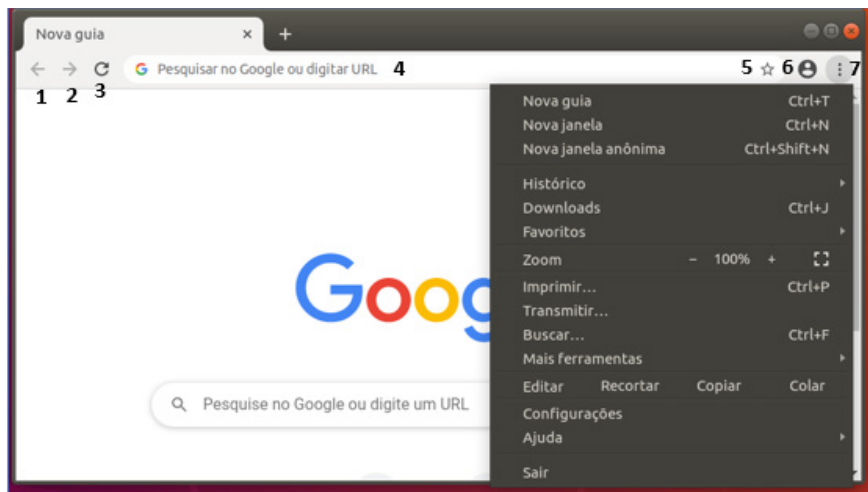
Nova guia ×

Pesquisar no Google ou digitar URL 4

1 2 3

5 6 7

Nova guia Ctrl+T
Nova janela Ctrl+N
Nova janela anônima Ctrl+Shift+N

Histórico
Downloads Ctrl+J
Favoritos

Zoom – 100% +

Imprimir... Ctrl+P
Transmitir...
Buscar... Ctrl+F
Mais ferramentas

Editar Recortar Copiar Colar

Configurações
Ajuda

Sair

Goog

Pesquise no Google ou digite um URL